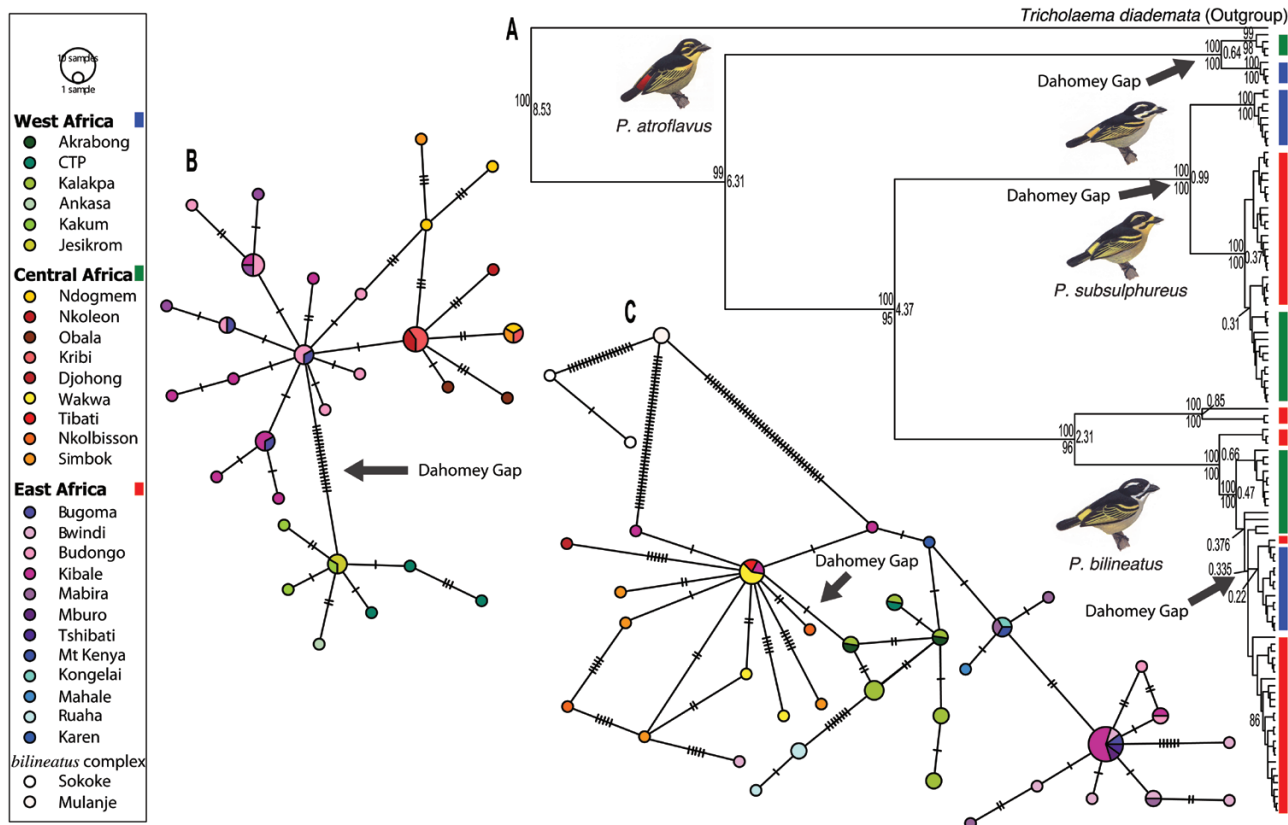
10 samples
1 sample

West Africa
Akrabong
CTP
Kalakpa
Ankasa
Kakum
Jesikrom

Central Africa
Ndogmem
Nkoleon
Obala
Kribi
Djohong
Wakwa
Tibati
Nkolbisson
Simbok

East Africa
Bugoma
Bwindi
Budongo
Kibale
Mabira
Mburo
Tshibati
Mt Kenya
Kongelai
Mahale
Ruaha
Karen

*bilineatus* complex
Sokoke
Mulanje

B

Dahomey Gap

C

Dahomey Gap

A

*Tricholaema diademata* (Outgroup)

*P. atroflavus*

100 8.53

99 6.31

99
98
100 0.64
100
100
100

Dahomey Gap

100
100

Dahomey Gap

100 0.99
100

100
100 0.37

*P. subsulphureus*

100 4.37
95

0.31

100 0.85
100

100 2.31
96

100 0.66
100
100 0.47
100

0.376

*P. bilineatus*

0.335
0.22

Dahomey Gap

86